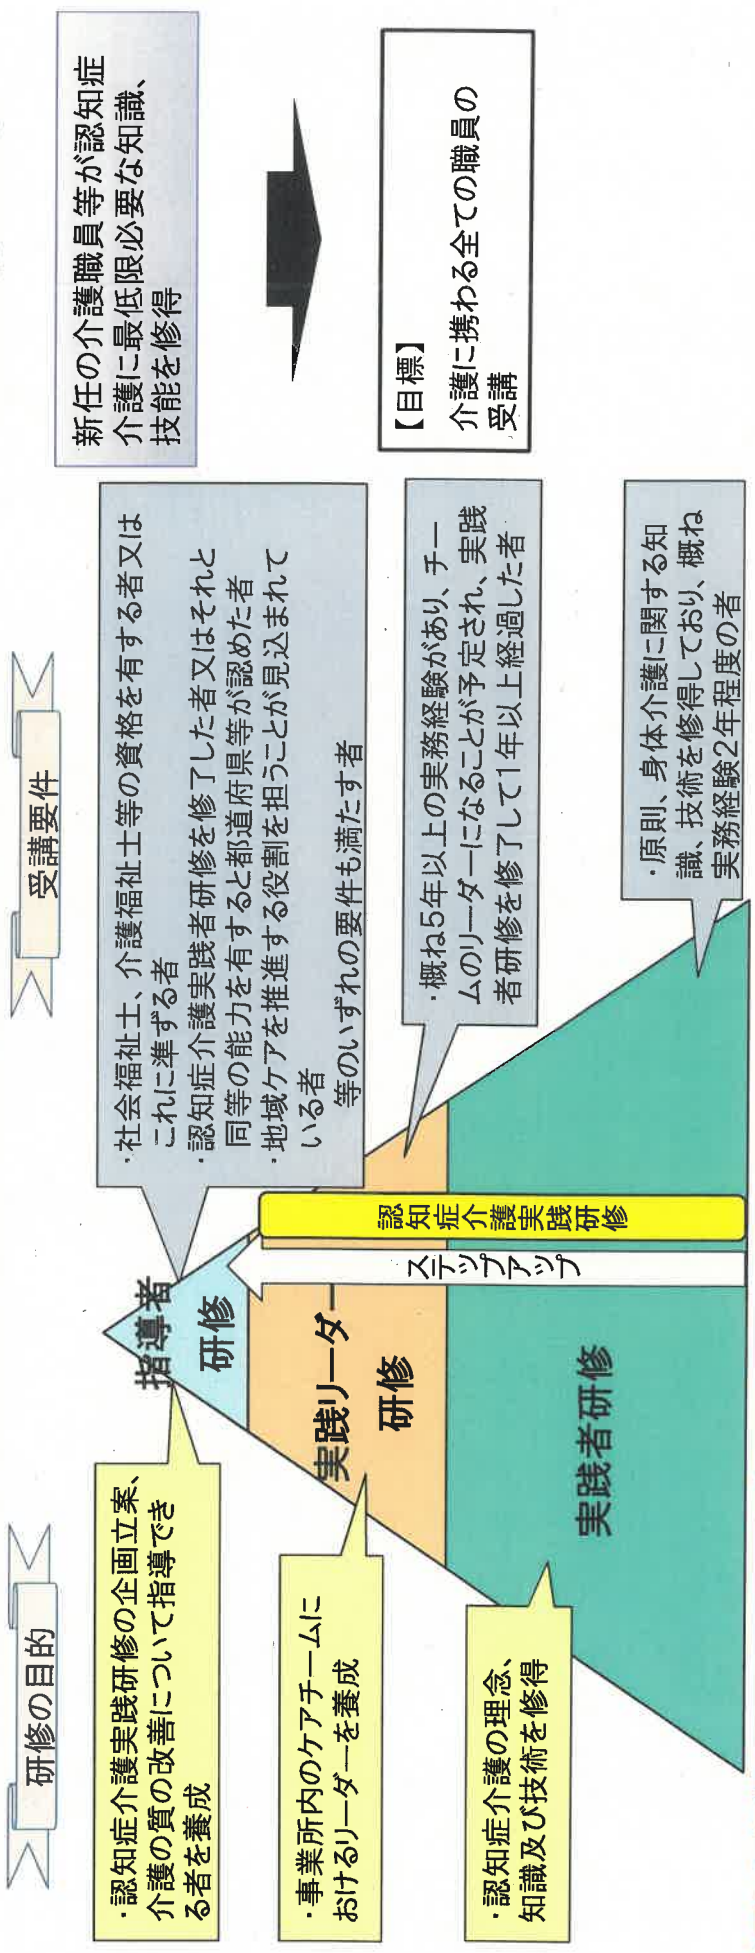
新任の介護職員等が認知症介護に最低限必要な知識、技能を修得

【目標】
介護に携わる全ての職員の受講

研修の目的

受講要件

・認知症介護実践研修の企画立案、介護の質の改善について指導できる者を養成

・事業所内のケアチームにおけるリーダーを養成

・認知症介護の理念、知識及び技術を修得

指導者研修

実践リーダー研修

実践者研修

認知症介護実践研修

ステップアップ

・社会福祉士、介護福祉士等の資格を有する者又はこれに準ずる者
・認知症介護実践者研修を修了した者又はそれと同等の能力を有すると都道府県等が認めた者
・地域ケアを推進する役割を担うことが見込まれている者
等のいずれの要件も満たす者

・概ね5年以上の実務経験があり、チームのリーダーになることが予定され、実践者研修を修了して1年以上経過した者

・原則、身体介護に関する知識、技術を修得しており、概ね実務経験2年程度の者